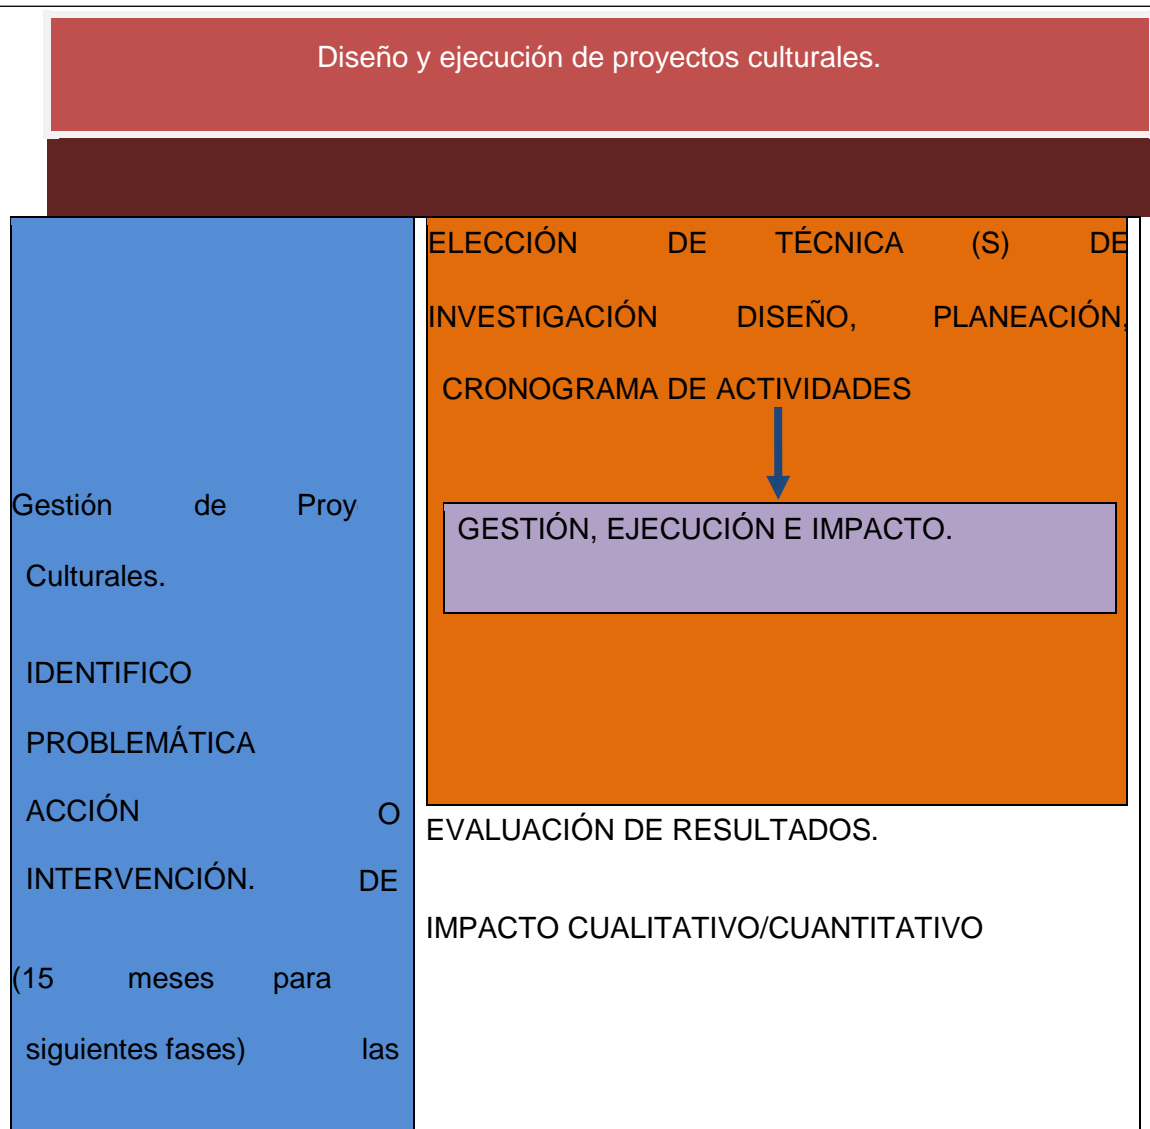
Diseño y ejecución de proyectos culturales.

Gestión de Proy

Culturales.

IDENTIFICO

PROBLEMÁTICA

ACCIÓN O

INTERVENCIÓN. DE

(15 meses para

siguientes fases) las

ELECCIÓN DE TÉCNICA (S) DE

INVESTIGACIÓN DISEÑO, PLANEACIÓN,

CRONOGRAMA DE ACTIVIDADES

GESTIÓN, EJECUCIÓN E IMPACTO.

EVALUACIÓN DE RESULTADOS.

IMPACTO CUALITATIVO/CUANTITATIVO